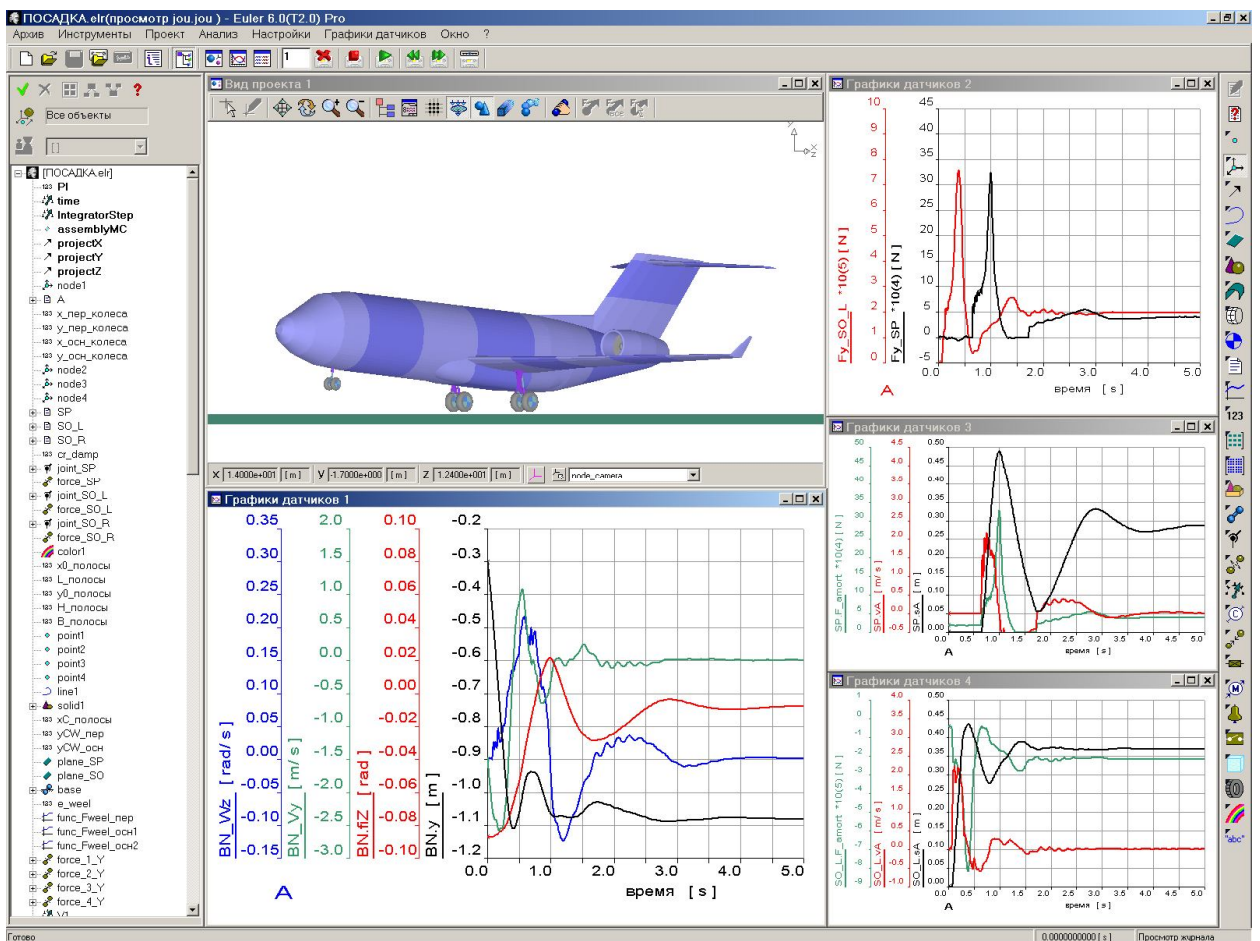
ПОСАДКА.elr(просмотр jou.jou ) - Euler 6.0(T2.0) Pro
Архив Инструменты Проект Анализ Настройки Графики датчиков Окно ?

Все объекты
[]

[ПОСАДКА.elr]
PI
time
IntegratorStep
assemblyMC
projectX
projectY
projectZ
node1
A
x_пер_колеса
y_пер_колеса
x_осн_колеса
y_осн_колеса
node2
node3
node4
SP
SO_L
SO_R
cr_damp
joint_SP
force_SP
joint_SO_L
force_SO_L
joint_SO_R
force_SO_R
color1
x0_полосы
L_полосы
y0_полосы
H_полосы
B_полосы
point1
point2
point3
point4
line1
solid1
xC_полосы
yCW_пер
yCW_осн
plane_SP
plane_SO
base
e_weel
func_Fweel_пер
func_Fweel_осн1
func_Fweel_осн2
force_1_Y
force_2_Y
force_3_Y
force_4_Y

Вид проекта 1

X 1.4000e+001 [m] Y -1.7000e+000 [m] Z 1.2400e+001 [m] node_camera

Графики датчиков 1

BN_Wz [rad/s]: 0.35 0.30 0.25 0.20 0.15 0.10 0.05 0.00 -0.05 -0.10 -0.15
BN_Vy [m/s]: 2.0 1.5 1.0 0.5 0.0 -0.5 -1.0 -1.5 -2.0 -2.5 -3.0
BN.fiZ [rad]: 0.10 0.08 0.06 0.04 0.02 0.00 -0.02 -0.04 -0.06 -0.08 -0.10
BN.y [m]: -0.2 -0.3 -0.4 -0.5 -0.6 -0.7 -0.8 -0.9 -1.0 -1.1 -1.2
A
0.0 1.0 2.0 3.0 4.0 5.0
время [s]

Графики датчиков 2

Fy_SO_L *10(5) [N]: 10 9 8 7 6 5 4 3 2 1 0
Fy_SP *10(4) [N]: 45 40 35 30 25 20 15 10 5 0 -5
A
0.0 1.0 2.0 3.0 4.0 5.0
время [s]

Графики датчиков 3

SP.F_amort *10(4) [N]: 50 45 40 35 30 25 20 15 10 5 0
SP.vA [m/s]: 4.5 4.0 3.5 3.0 2.5 2.0 1.5 1.0 0.5 0.0 -0.5
SP.sA [m]: 0.50 0.45 0.40 0.35 0.30 0.25 0.20 0.15 0.10 0.05 0.00
A
0.0 0.5 1.0 1.5 2.0 2.5 3.0 3.5 4.0 4.5 5.0
время [s]

Графики датчиков 4

SO_L.F_amort *10(5) [N]: 1 0 -1 -2 -3 -4 -5 -6 -7 -8 -9
SO_L.vA [m/s]: 4.0 3.5 3.0 2.5 2.0 1.5 1.0 0.5 0.0 -0.5 -1.0
SO_L.sA [m]: 0.50 0.45 0.40 0.35 0.30 0.25 0.20 0.15 0.10 0.05 0.00
A
0.0 0.5 1.0 1.5 2.0 2.5 3.0 3.5 4.0 4.5 5.0
время [s]

Готово
0.0000000000 [s]
Просмотр журнала